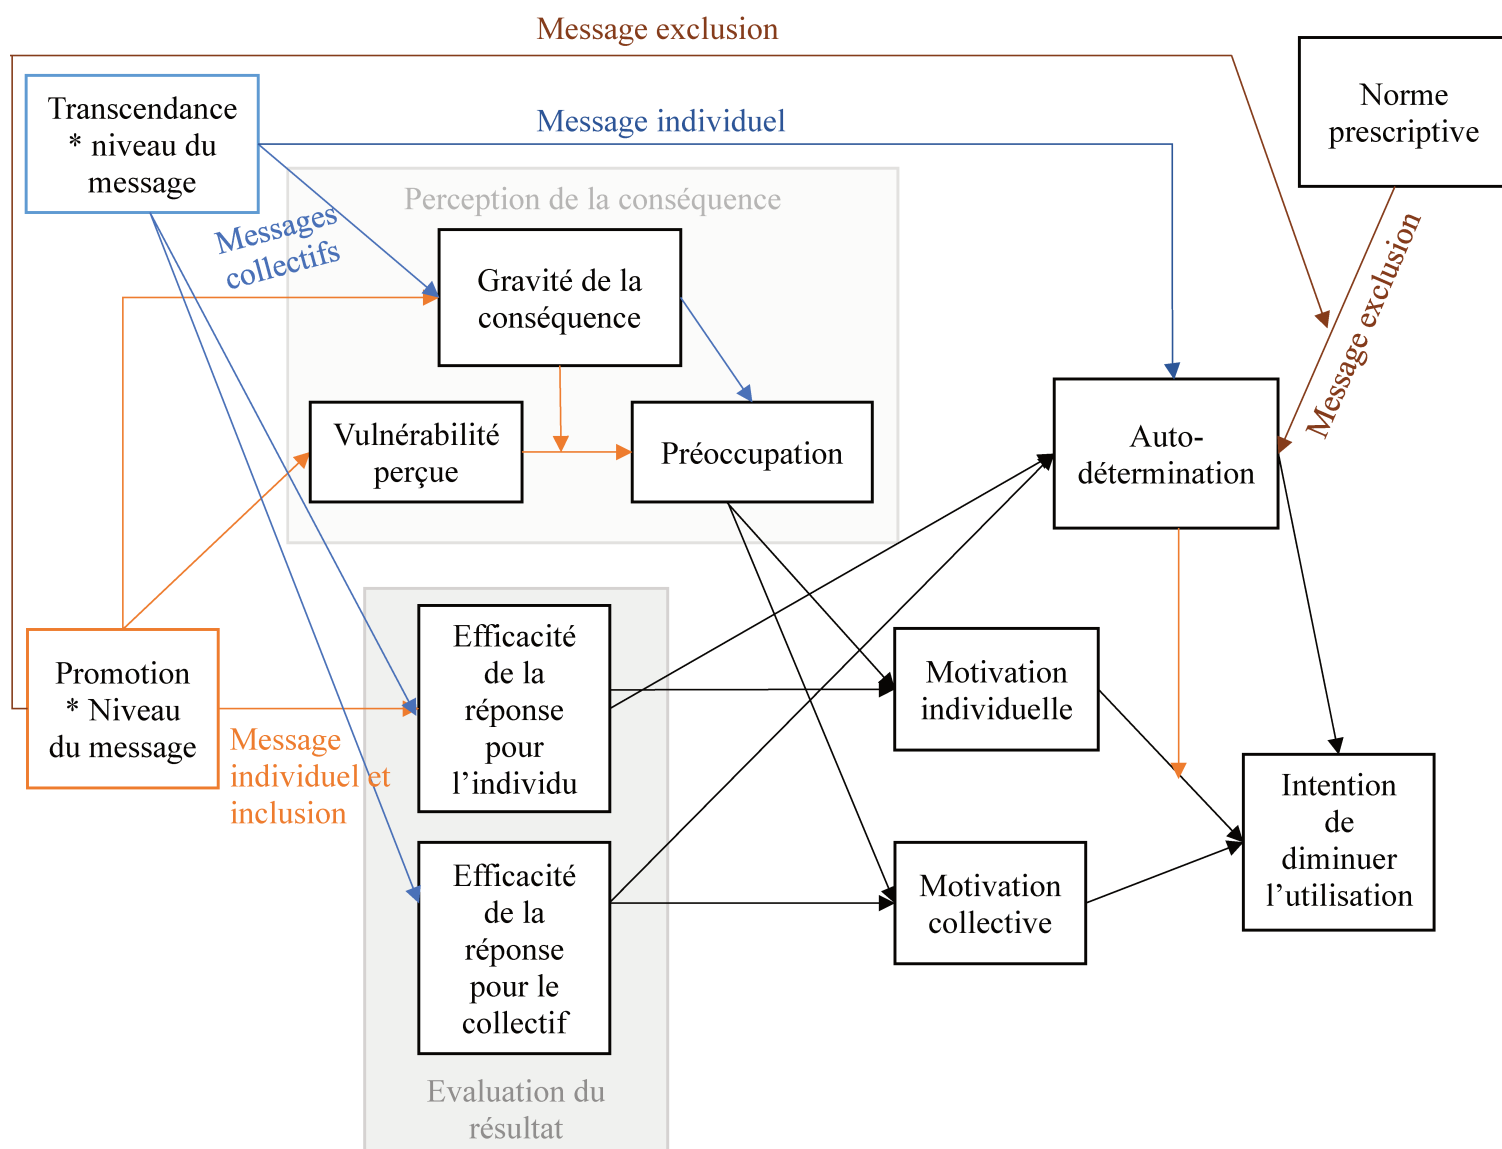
Message exclusion

Transcendance * niveau du message

Message individuel

Norme prescriptive

Perception de la conséquence

Messages collectifs

Gravité de la conséquence

Message exclusion

Vulnérabilité perçue

Préoccupation

Auto-détermination

Efficacité de la réponse pour l'individu

Motivation individuelle

Promotion * Niveau du message

Message individuel et inclusion

Intention de diminuer l'utilisation

Efficacité de la réponse pour le collectif

Motivation collective

Evaluation du résultat